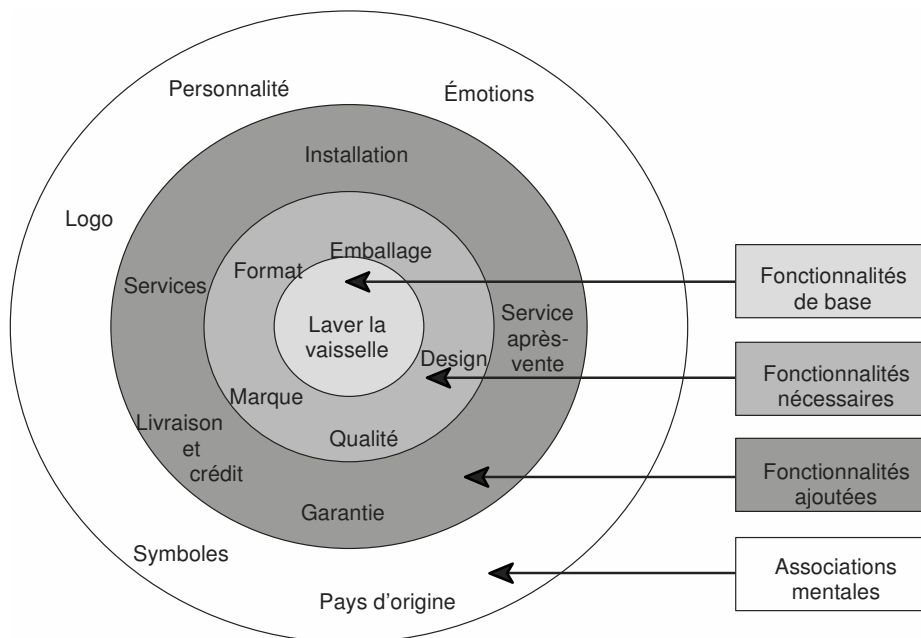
Personnalité

Émotions

Installation

Logo

Emballage

Format

Services

Laver la vaisselle

Service après-vente

Design

Marque

Livraison et crédit

Qualité

Garantie

Symboles

Pays d'origine

Fonctionnalités de base

Fonctionnalités nécessaires

Fonctionnalités ajoutées

Associations mentales